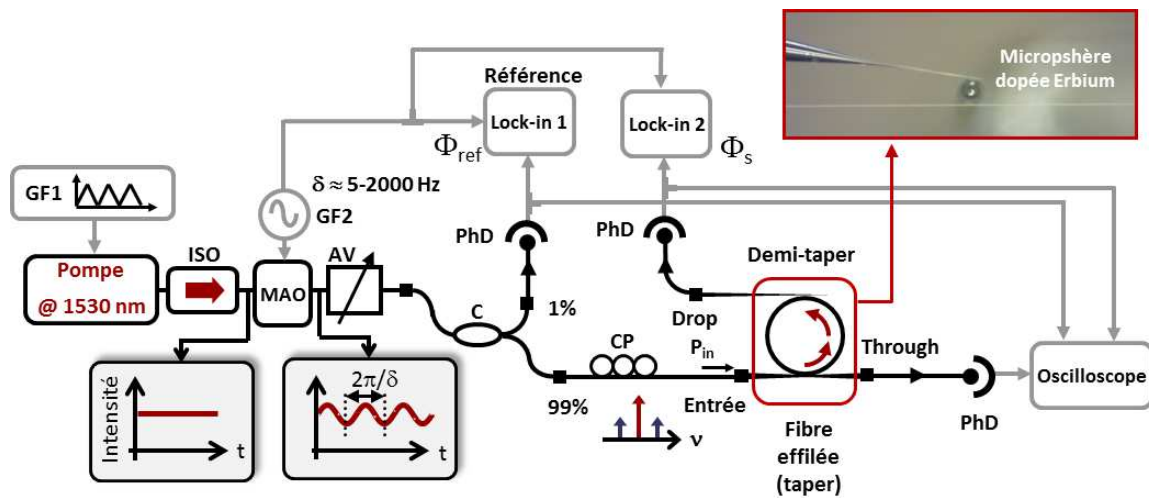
Micropshère dopée Erbium

Référence

Lock-in 1

Lock-in 2

$\Phi_{ref}$

$\Phi_s$

GF1

$\delta \approx$ 5-2000 Hz

GF2

PhD

PhD

Demi-taper

Pompe @ 1530 nm

ISO

MAO

AV

C

1%

Drop

CP

$P_{in}$

Through

Oscilloscope

99%

Entrée

$\nu$

Fibre effilée (taper)

PhD

Intensité

t

$2\pi/\delta$

t